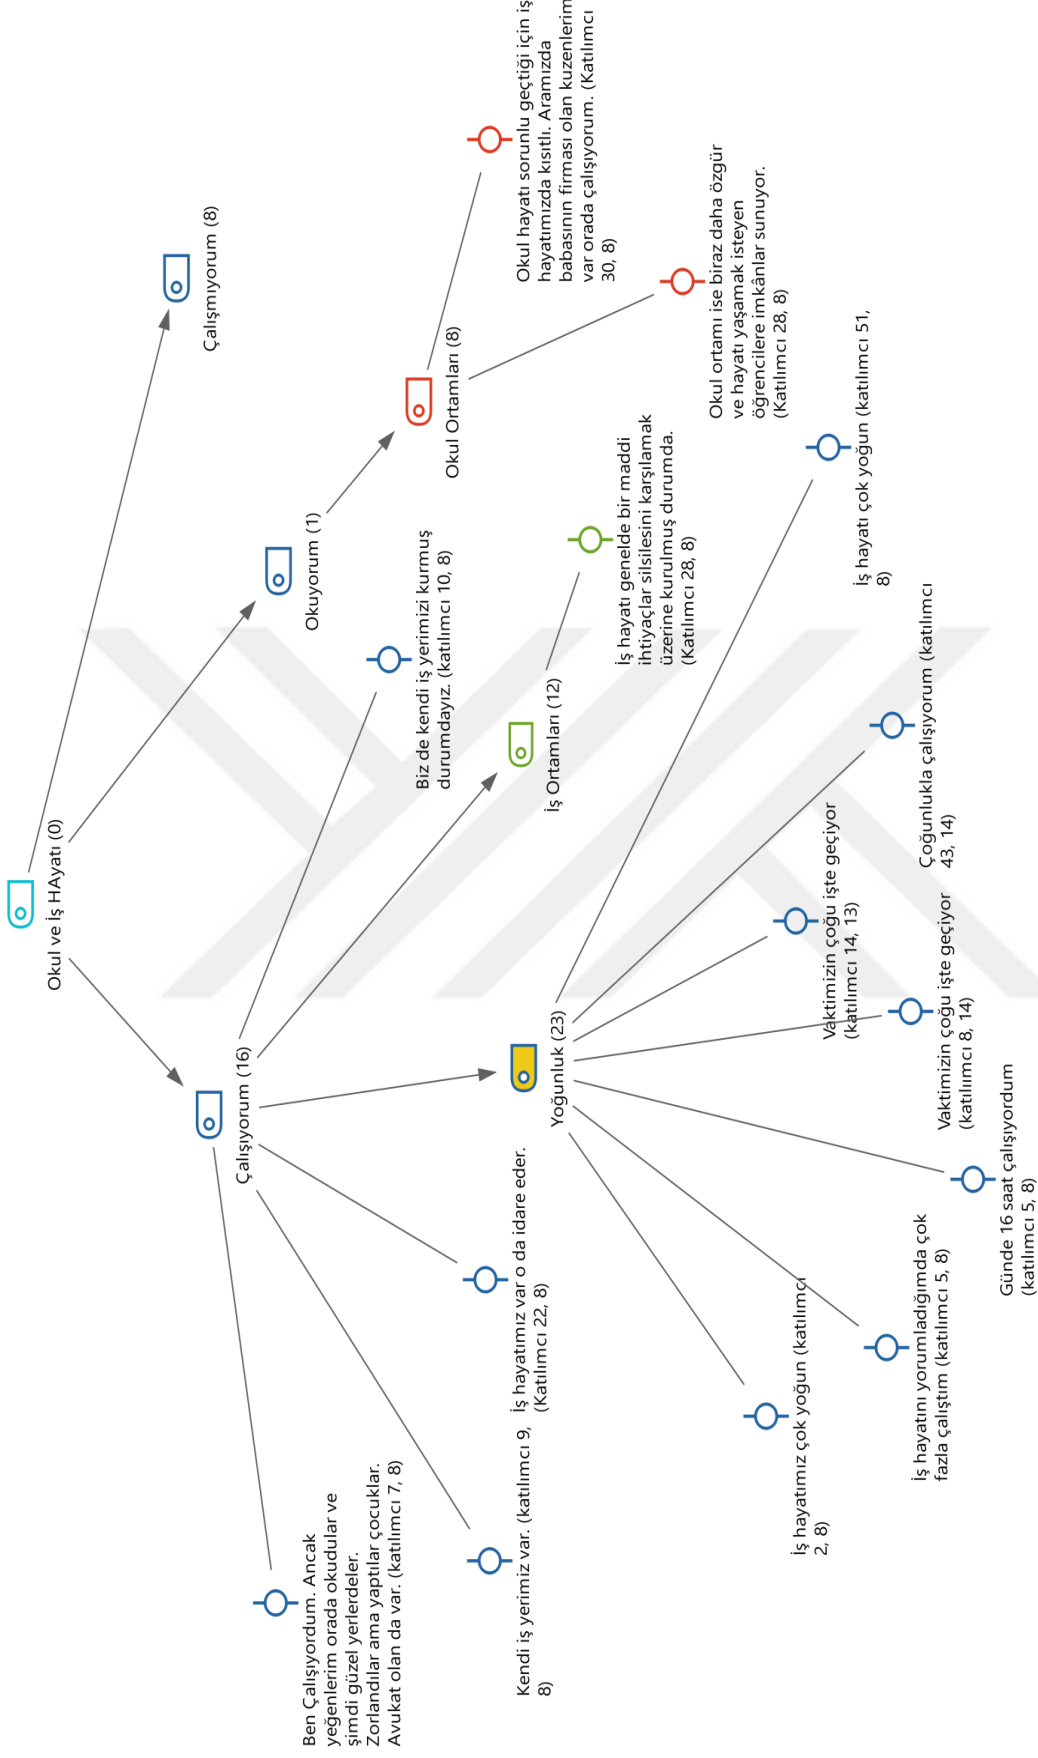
Okul ve İş HAyatı (0)

Çalışmıyorum (8)

Okuyorum (1)

Okul Ortamları (8)

Okul hayatı sorunlu geçtiği için iş hayatımızda kısıtlı. Aramızda babasının firması olan kuzenlerim var orada çalışıyorum. (Katılımcı 30, 8)

Okul ortamı ise biraz daha özgür ve hayatı yaşamak isteyen öğrencilere imkânlar sunuyor. (Katılımcı 28, 8)

Çalışıyorum (16)

Biz de kendi iş yerimizi kurmuş durumdayız. (katılımcı 10, 8)

İş Ortamları (12)

İş hayatı genelde bir maddi ihtiyaçlar silsilesini karşılamak üzerine kurulmuş durumda. (Katılımcı 28, 8)

Yoğunluk (23)

İş hayatı çok yoğun (katılımcı 51, 8)

Çoğunlukla çalışıyorum (katılımcı 43, 14)

Vaktimizin çoğu işte geçiyor (katılımcı 14, 13)

Vaktimizin çoğu işte geçiyor (katılımcı 8, 14)

Günde 16 saat çalışıyordum (katılımcı 5, 8)

İş hayatını yorumladığımda çok fazla çalıştım (katılımcı 5, 8)

İş hayatımız çok yoğun (katılımcı 2, 8)

İş hayatımız var o da idare eder. (Katılımcı 22, 8)

Kendi iş yerimiz var. (katılımcı 9, 8)

Ben Çalışıyordum. Ancak yeğenlerim orada okudular ve şimdi güzel yerlerdeler. Zorlandılar ama yaptılar çocuklar. Avukat olan da var. (katılımcı 7, 8)